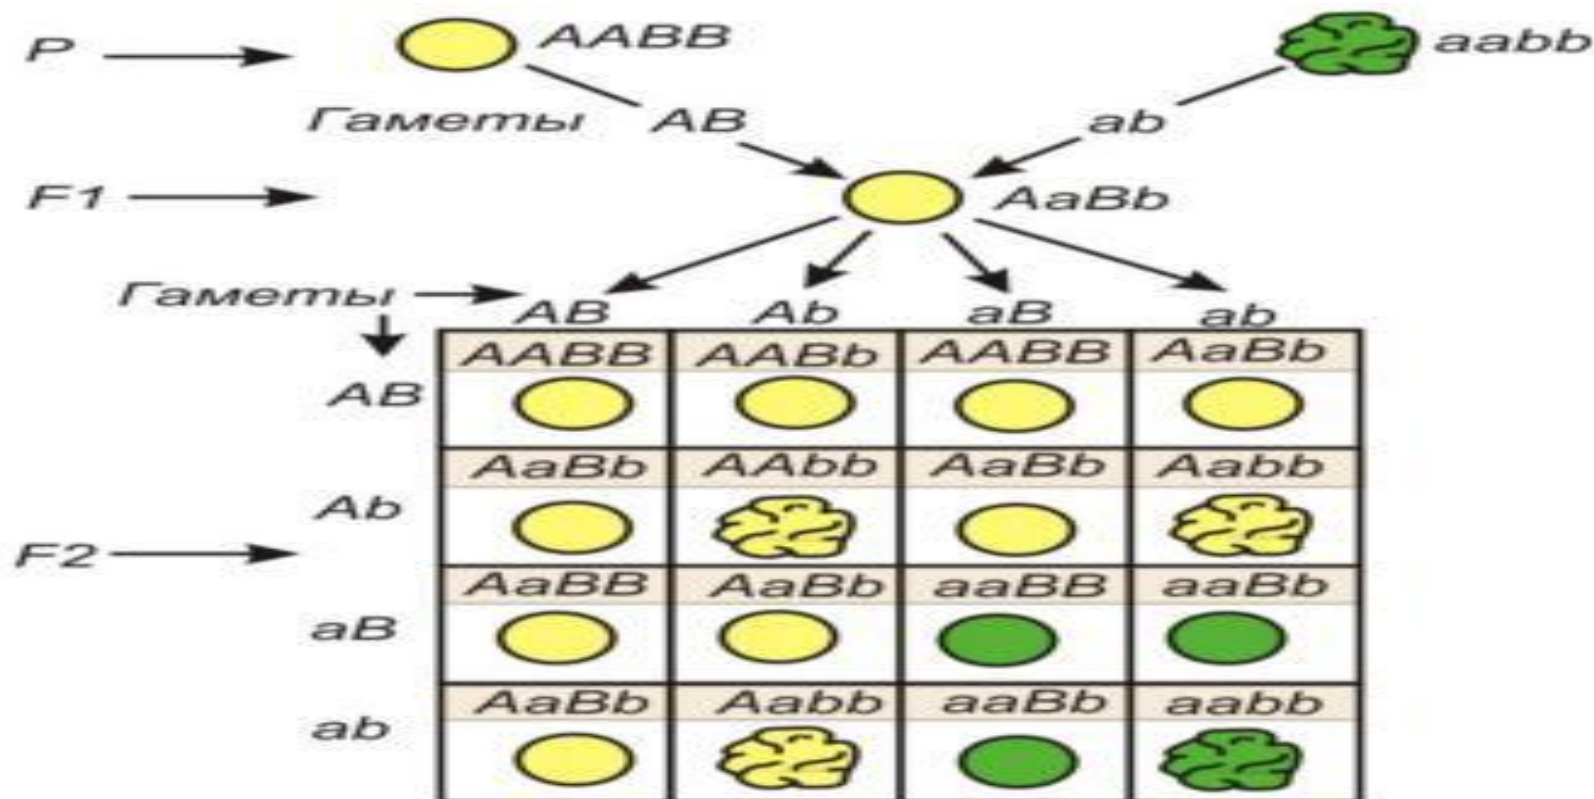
P AABB aabb

Гаметы AB ab

F1 AaBb

Гаметы AB Ab aB ab

| | AB | Ab | aB | ab |
|---|---|---|---|---|
| AB | AABB | AABb | AABB | AaBb |
| Ab | AaBb | AAbb | AaBb | Aabb |
| aB | AaBB | AaBb | aaBB | aaBb |
| ab | AaBb | Aabb | aaBb | aabb |

F2